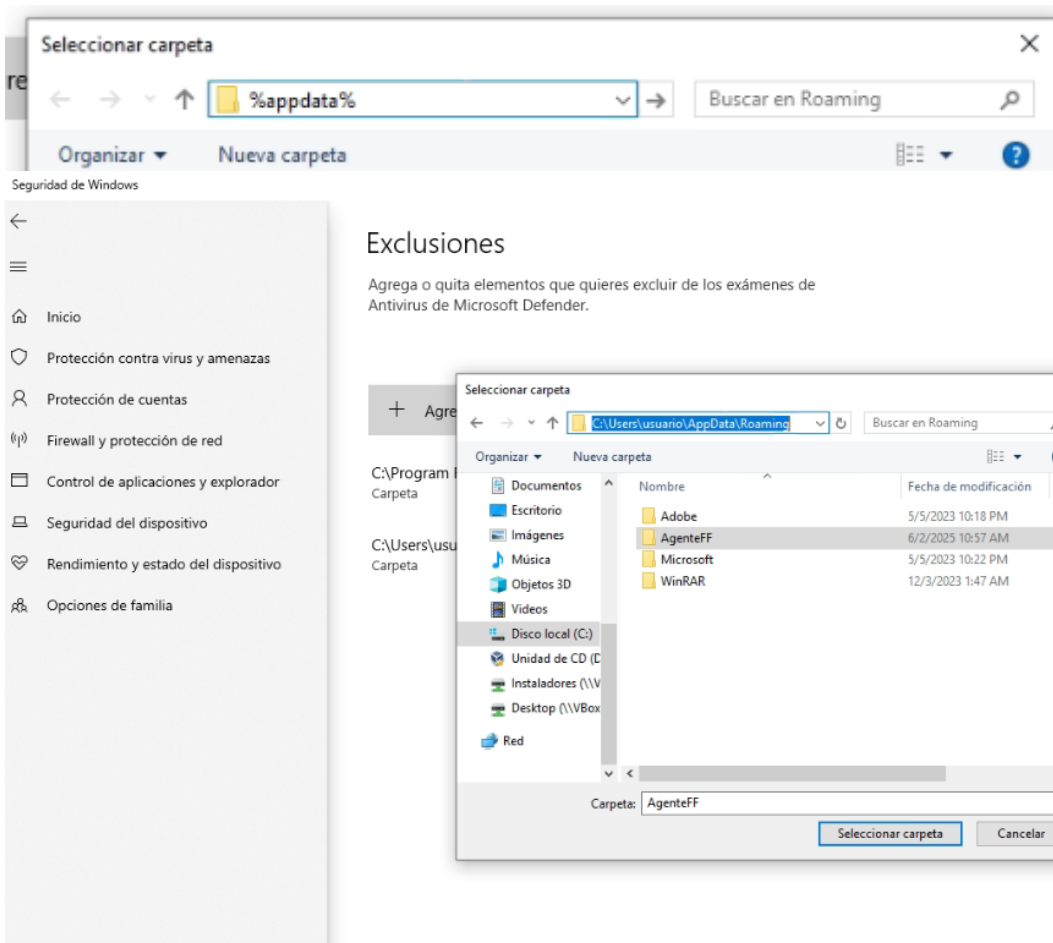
Seleccionar carpeta

re

%appdata%

Buscar en Roaming

Organizar ▾ Nueva carpeta

Seguridad de Windows

Inicio

Protección contra virus y amenazas

Protección de cuentas

Firewall y protección de red

Control de aplicaciones y explorador

Seguridad del dispositivo

Rendimiento y estado del dispositivo

Opciones de familia

Exclusiones

Agrega o quita elementos que quieres excluir de los exámenes de Antivirus de Microsoft Defender.

+ Agre

C:\Program F
Carpeta

C:\Users\usu
Carpeta

Seleccionar carpeta

C:\Users\usuario\AppData\Roaming

Buscar en Roaming

Organizar ▾ Nueva carpeta

Documentos
Escritorio
Imágenes
Música
Objetos 3D
Videos
Disco local (C:)
Unidad de CD (D
Instaladores (\\V
Desktop (\\VBox
Red

| Nombre | Fecha de modificación |
|---|---|
| Adobe | 5/5/2023 10:18 PM |
| AgenteFF | 6/2/2025 10:57 AM |
| Microsoft | 5/5/2023 10:22 PM |
| WinRAR | 12/3/2023 1:47 AM |

Carpeta: AgenteFF

Seleccionar carpeta Cancelar